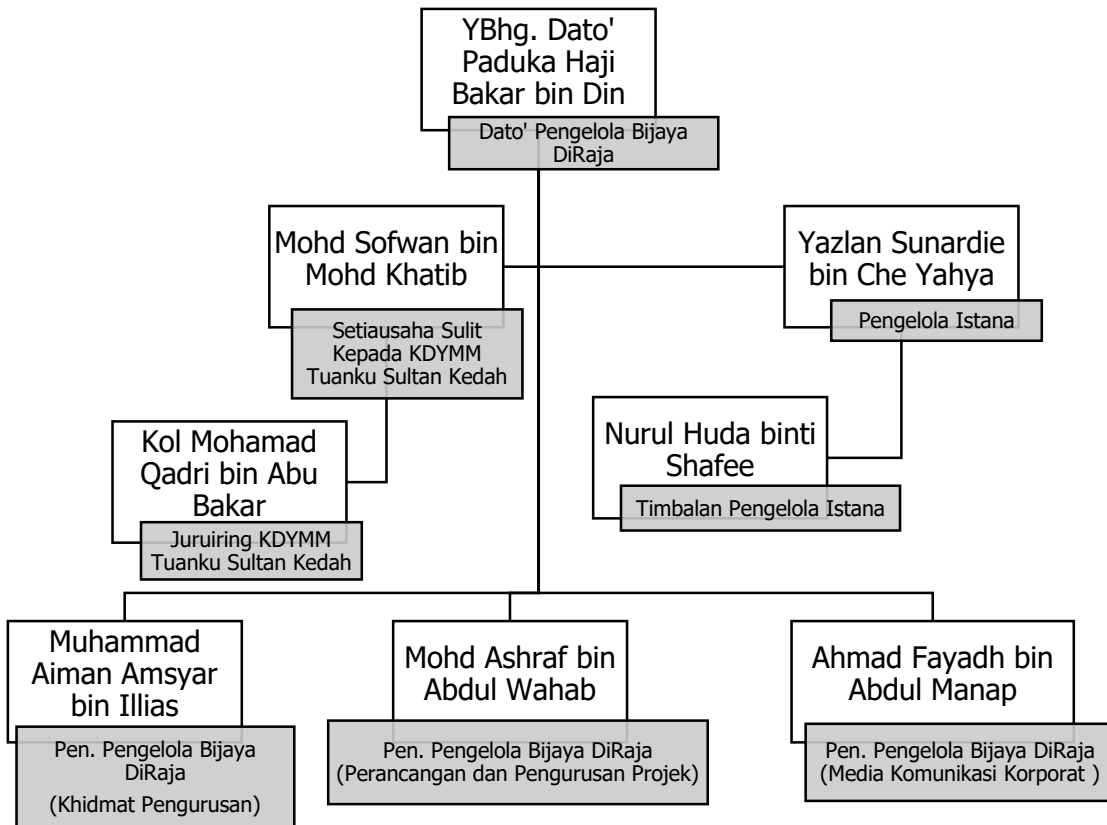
YBhg. Dato' Paduka Haji Bakar bin Din
Dato' Pengelola Bijaya DiRaja

Mohd Sofwan bin Mohd Khatib
Setiausaha Sulit Kepada KDYMM Tuanku Sultan Kedah

Yazlan Sunardie bin Che Yahya
Pengelola Istana

Kol Mohamad Qadri bin Abu Bakar
Juruiring KDYMM Tuanku Sultan Kedah

Nurul Huda binti Shafee
Timbalan Pengelola Istana

Muhammad Aiman Amsyar bin Illias
Pen. Pengelola Bijaya DiRaja
(Khidmat Pengurusan)

Mohd Ashraf bin Abdul Wahab
Pen. Pengelola Bijaya DiRaja
(Perancangan dan Pengurusan Projek)

Ahmad Fayadh bin Abdul Manap
Pen. Pengelola Bijaya DiRaja
(Media Komunikasi Korporat )